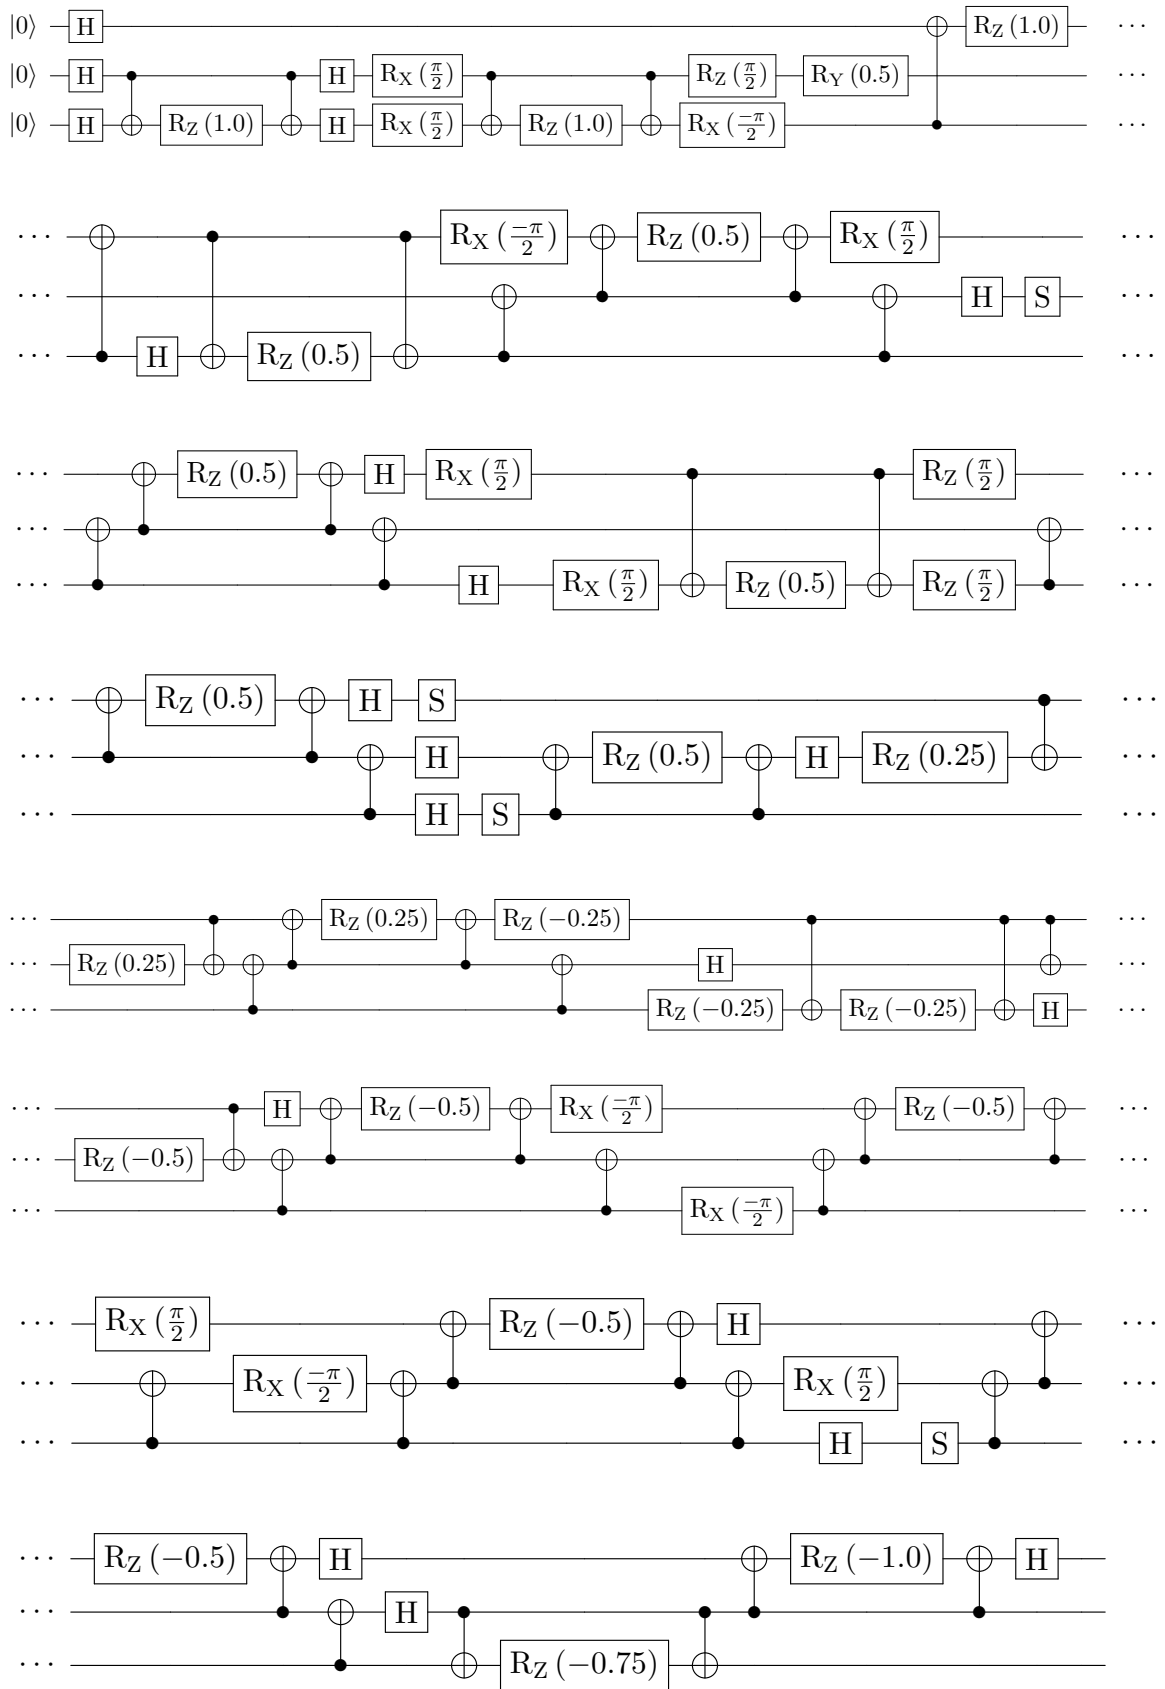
$|0\rangle$ H $R_X(\frac{\pi}{2})$ $R_Z(1.0)$ ···
$|0\rangle$ H H $R_X(\frac{\pi}{2})$ $R_Z(\frac{\pi}{2})$ $R_Y(0.5)$ ···
$|0\rangle$ H $R_Z(1.0)$ H $R_X(\frac{\pi}{2})$ $R_Z(1.0)$ $R_X(\frac{-\pi}{2})$ ···

··· $R_X(\frac{-\pi}{2})$ $R_Z(0.5)$ $R_X(\frac{\pi}{2})$ ···
··· H S ···
··· H $R_Z(0.5)$ ···

··· $R_Z(0.5)$ H $R_X(\frac{\pi}{2})$ $R_Z(\frac{\pi}{2})$ ···
··· ···
··· H $R_X(\frac{\pi}{2})$ $R_Z(0.5)$ $R_Z(\frac{\pi}{2})$ ···

··· $R_Z(0.5)$ H S ···
··· H $R_Z(0.5)$ H $R_Z(0.25)$ ···
··· H S ···

··· $R_Z(0.25)$ $R_Z(-0.25)$ ···
··· $R_Z(0.25)$ H ···
··· $R_Z(-0.25)$ $R_Z(-0.25)$ H ···

··· H $R_Z(-0.5)$ $R_X(\frac{-\pi}{2})$ $R_Z(-0.5)$ ···
··· $R_Z(-0.5)$ ···
··· $R_X(\frac{-\pi}{2})$ ···

··· $R_X(\frac{\pi}{2})$ $R_Z(-0.5)$ H ···
··· $R_X(\frac{-\pi}{2})$ $R_X(\frac{\pi}{2})$ ···
··· H S ···

··· $R_Z(-0.5)$ H $R_Z(-1.0)$ H
··· H
··· $R_Z(-0.75)$